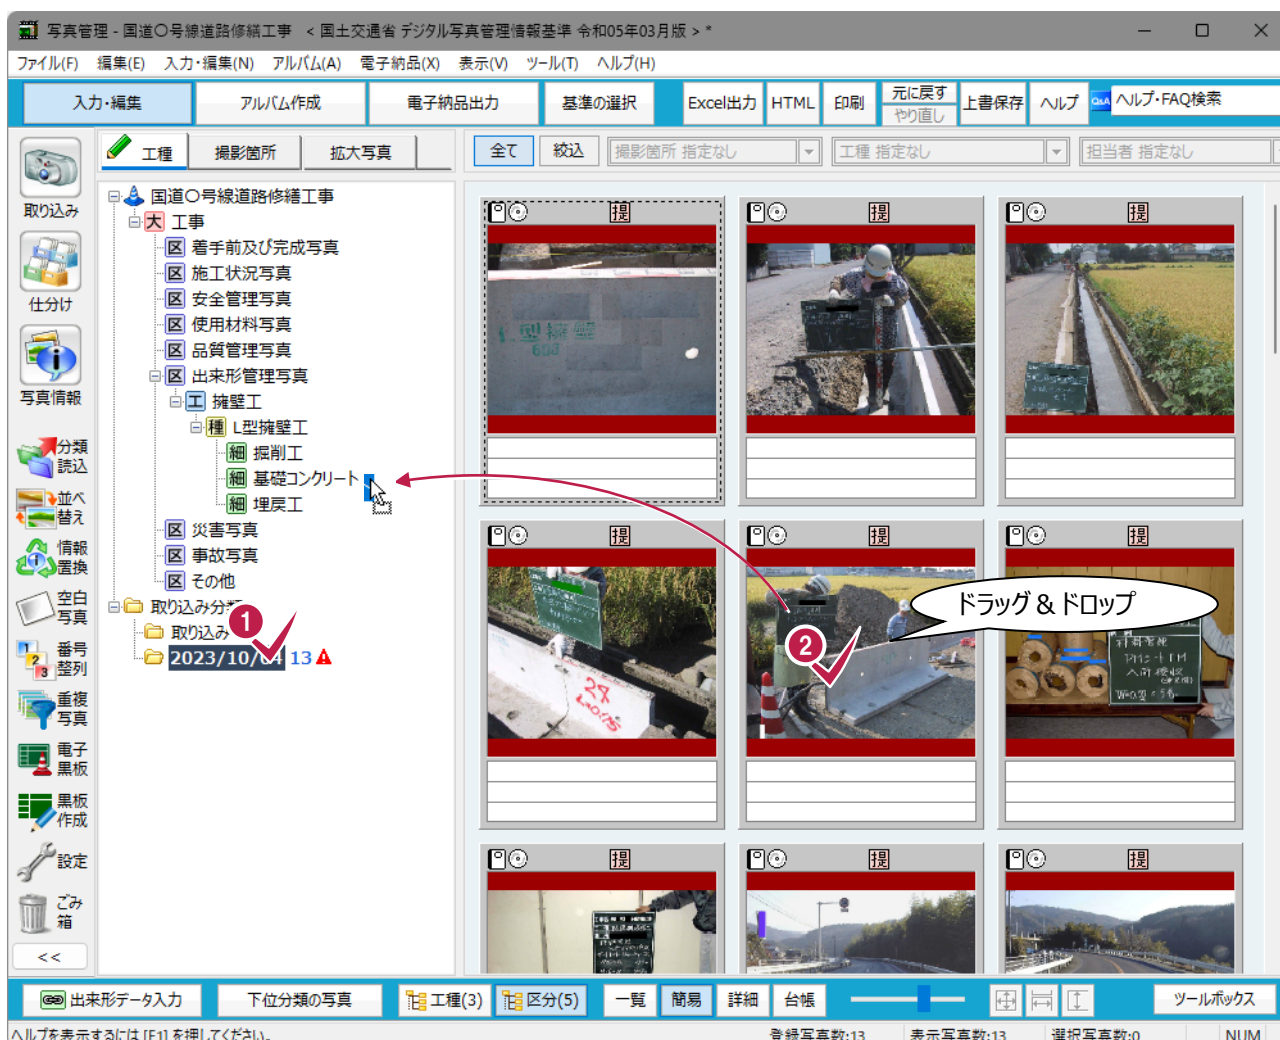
写真管理 - 国道○号線道路修繕工事 < 国土交通省 デジタル写真管理情報基準 令和05年03月版 > *

ファイル(F) 編集(E) 入力・編集(N) アルバム(A) 電子納品(X) 表示(V) ツール(T) ヘルプ(H)

入力・編集 アルバム作成 電子納品出力 基準の選択 Excel出力 HTML 印刷 元に戻す やり直し 上書保存 ヘルプ ヘルプ・FAQ検索

取り込み 仕分け 写真情報 分類読込 並べ替え 情報置換 空白写真 番号整列 重複写真 電子黒板 黒板作成 設定 ごみ箱 <<

工種 撮影箇所 拡大写真

全て 絞込 撮影箇所 指定なし 工種 指定なし 担当者 指定なし

国道○号線道路修繕工事
大 工事
区 着手前及び完成写真
区 施工状況写真
区 安全管理写真
区 使用材料写真
区 品質管理写真
区 出来形管理写真
工 擁壁工
種 L型擁壁工
細 掘削工
細 基礎コンクリート
細 埋戻工
区 災害写真
区 事故写真
区 その他
取り込み分
取り込み
2023/10/04 13

提 提 提 提 提 提 提 提 提

ドラッグ & ドロップ

1 2

出来形データ入力 下位分類の写真 工種(3) 区分(5) 一覧 簡易 詳細 台帳 ツールボックス

ヘルプを表示するには [F1] を押してください。 登録写真数:13 表示写真数:13 選択写真数:0 NUM